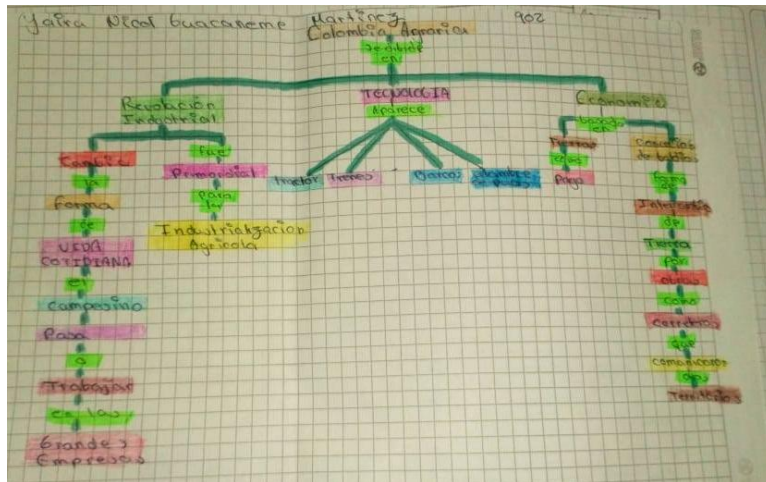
Yaira Nicol Guacaneme Martinez 902

Colombia Agraria

dividido en

Revolución Industrial

Tecnologia

Aparece

Economia

Cambio

la

forma

de

VIDA COTIDIANA

el

Campesino

Paso

a

Trabajar

en las

Grandes Empresas

fue

Primordial

para

la

Industrialización Agricola

tractor

Trenes

Barcos

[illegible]

basado en

Tierras

eran

Pago

Creación de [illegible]

forma

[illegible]

de

Tierra

por

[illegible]

como

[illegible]

que

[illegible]

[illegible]

Terratenientes